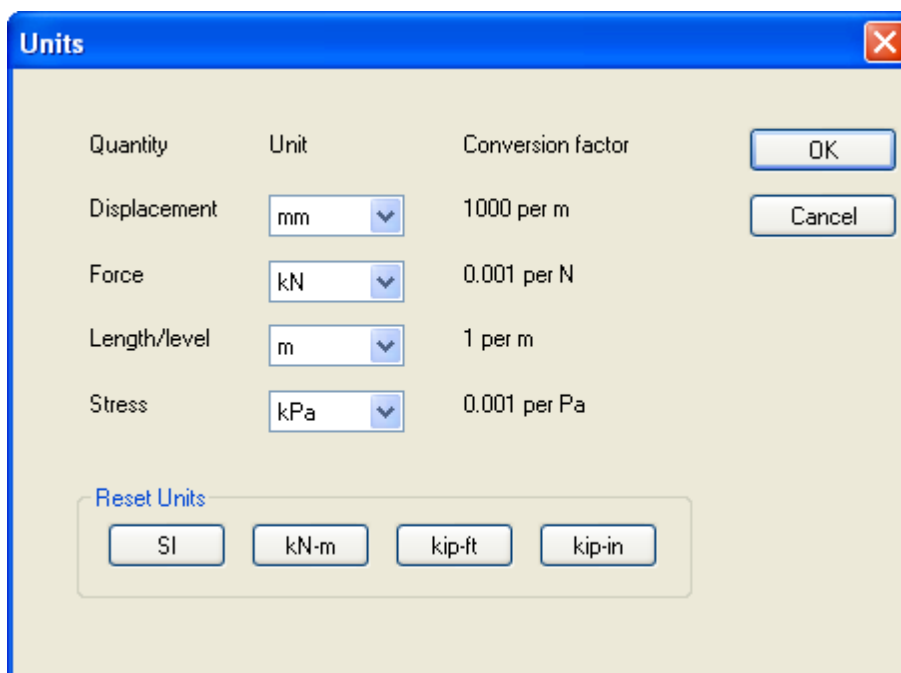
Units

| Quantity | Unit | Conversion factor |
|---|---|---|
| Displacement | mm | 1000 per m |
| Force | kN | 0.001 per N |
| Length/level | m | 1 per m |
| Stress | kPa | 0.001 per Pa |

OK
Cancel

Reset Units
SI
kN-m
kip-ft
kip-in